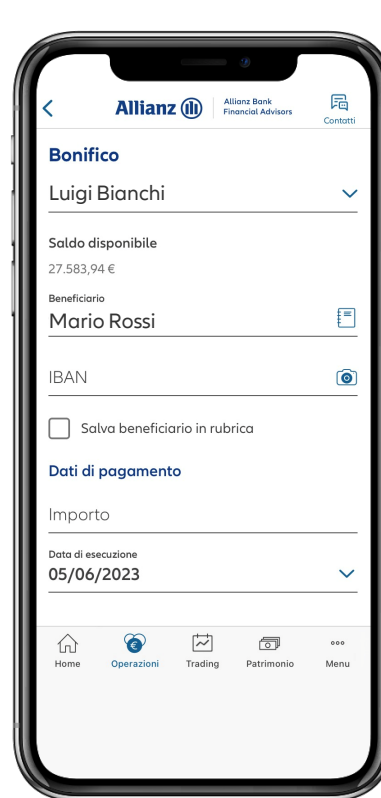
Allianz

Allianz Bank Financial Advisors

Contatti

Bonifico

Luigi Bianchi

Saldo disponibile

27.583,94 €

Beneficiario

Mario Rossi

IBAN

Salva beneficiario in rubrica

Dati di pagamento

Importo

Data di esecuzione

05/06/2023

Home

Operazioni

Trading

Patrimonio

Menu